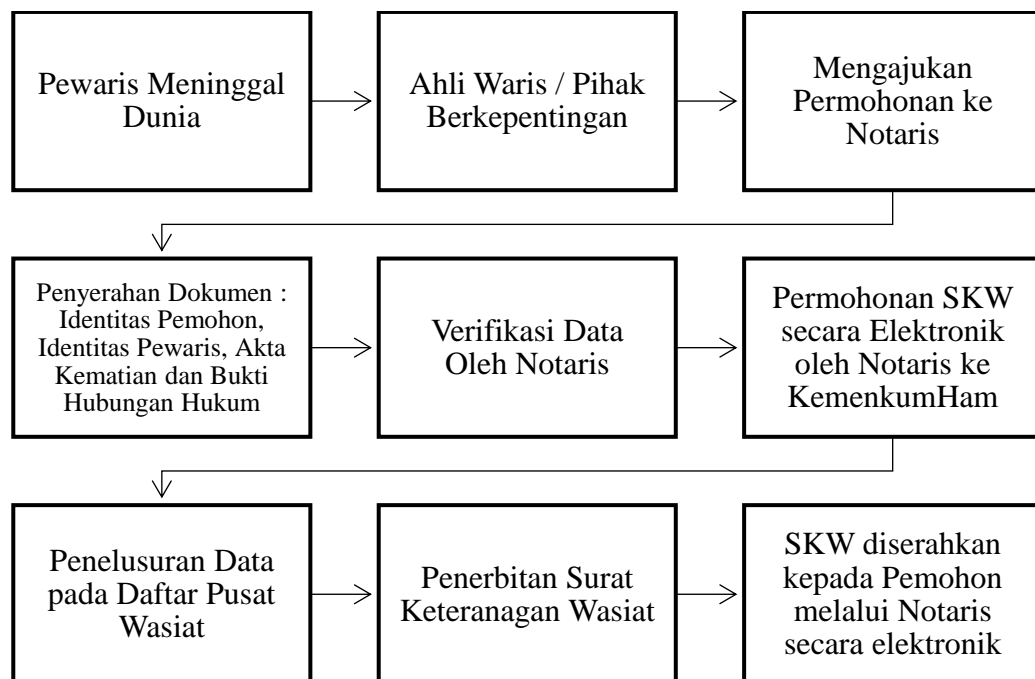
Pewaris Meninggal Dunia

Ahli Waris / Pihak Berkepentingan

Mengajukan Permohonan ke Notaris

Penyerahan Dokumen : Identitas Pemohon, Identitas Pewaris, Akta Kematian dan Bukti Hubungan Hukum

Verifikasi Data Oleh Notaris

Permohonan SKW secara Elektronik oleh Notaris ke KemenkumHam

Penelusuran Data pada Daftar Pusat Wasiat

Penerbitan Surat Keteranagan Wasiat

SKW diserahkan kepada Pemohon melalui Notaris secara elektronik